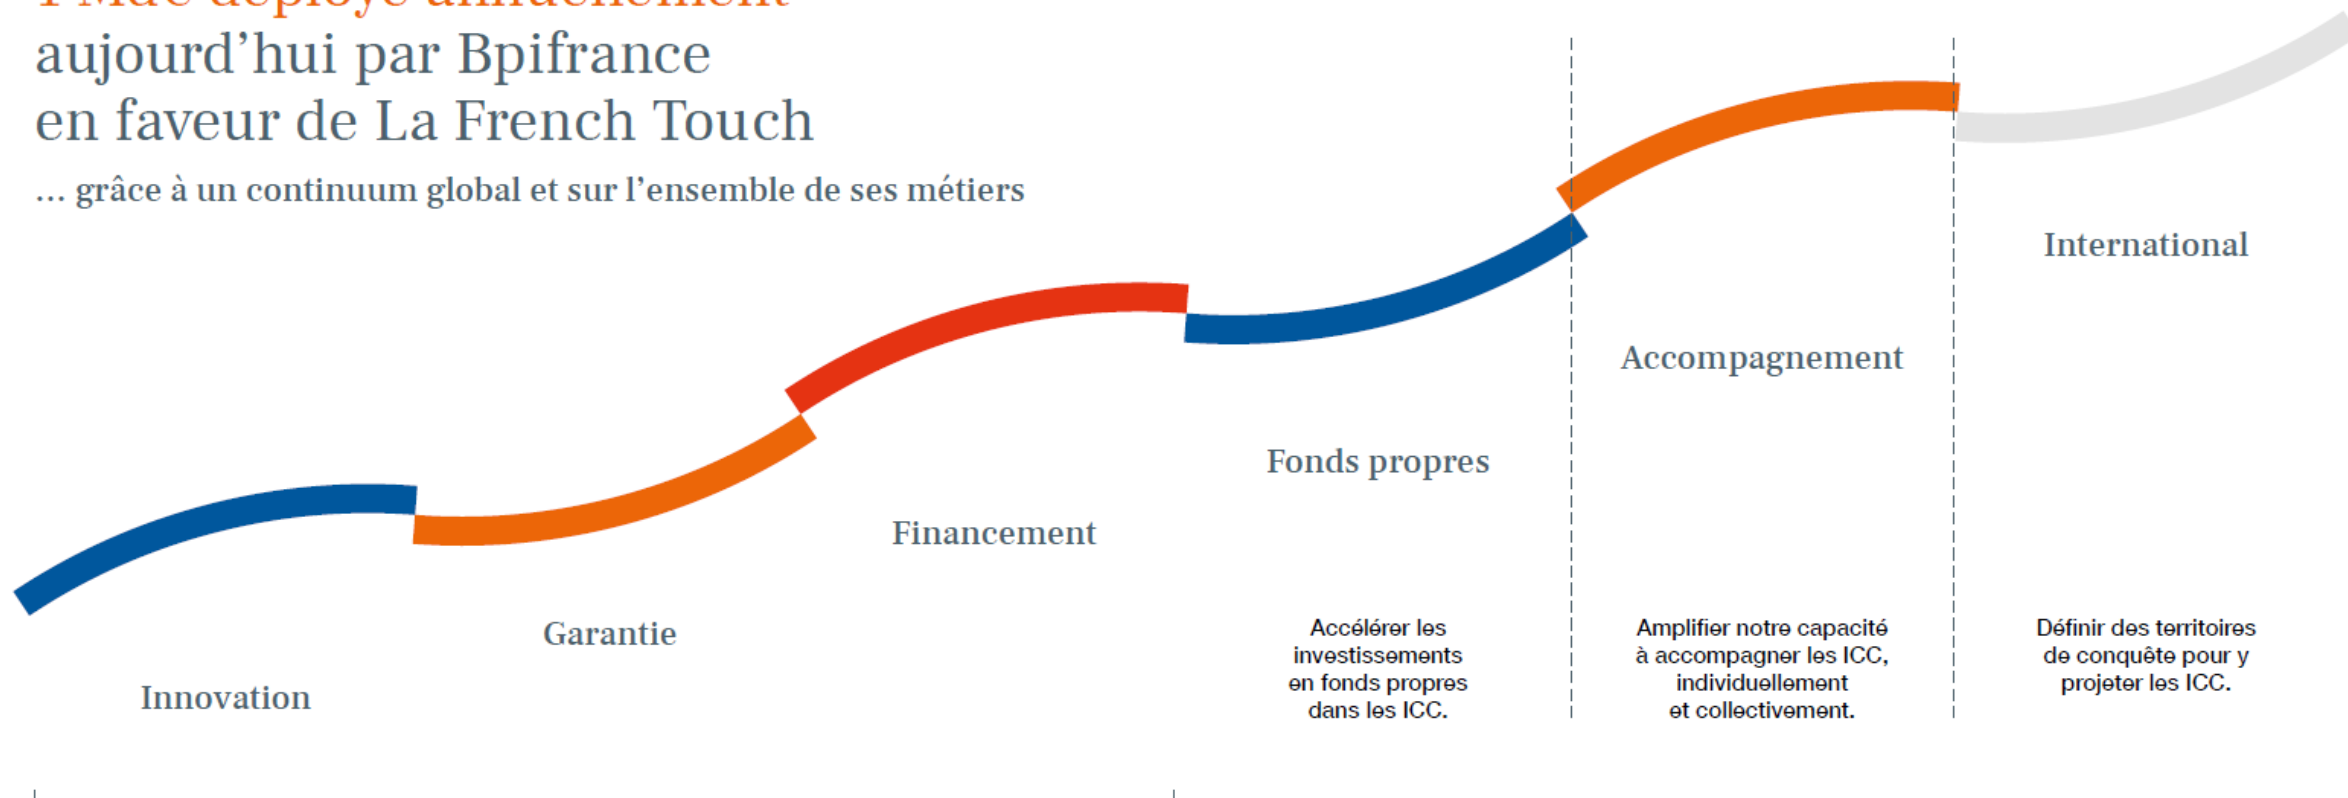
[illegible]
aujourd'hui par Bpifrance
en faveur de La French Touch

… grâce à un continuum global et sur l'ensemble de ses métiers

International

Accompagnement

Fonds propres

Financement

Garantie

Innovation

Accélérer les investissements en fonds propres dans les ICC.

Amplifier notre capacité à accompagner les ICC, individuellement et collectivement.

Définir des territoires de conquête pour y projeter les ICC.